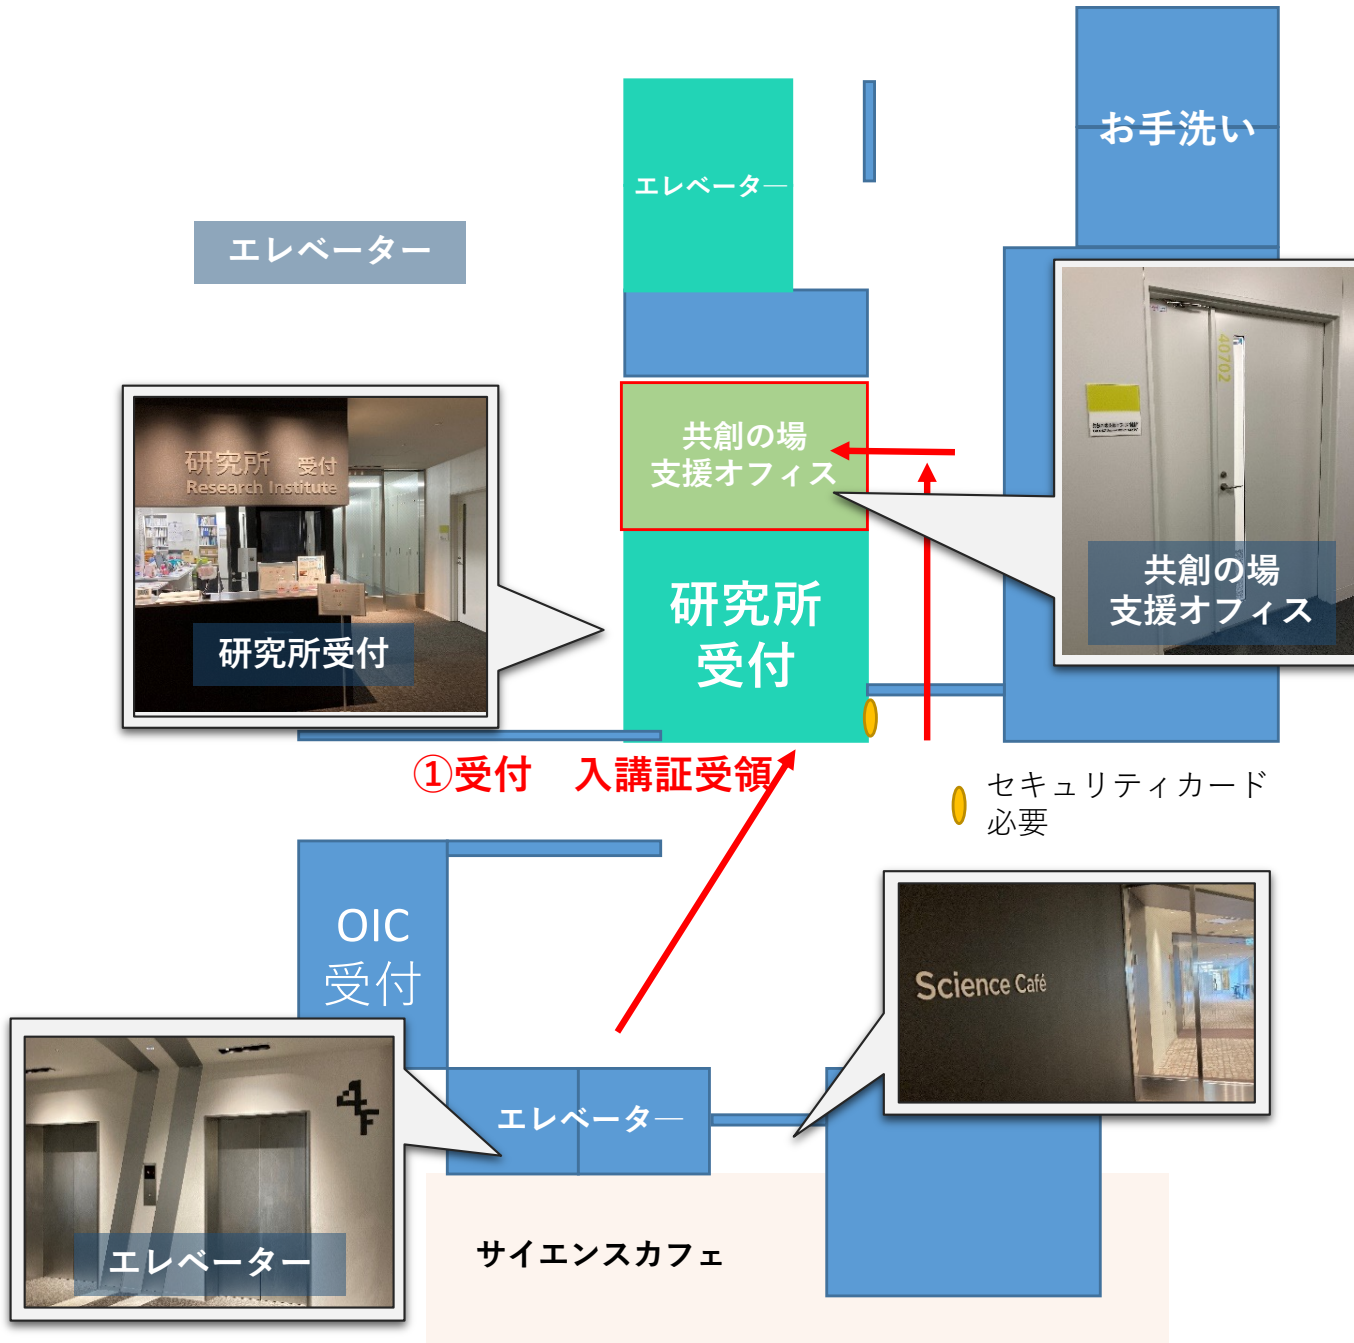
お手洗い

エレベーター

エレベーター

研究所 受付
Research Institute

研究所受付

共創の場
支援オフィス

40702

共創の場
支援オフィス

研究所
受付

①受付　入講証受領

セキュリティカード
必要

OIC
受付

Science Café

4F

エレベーター

エレベーター

サイエンスカフェ